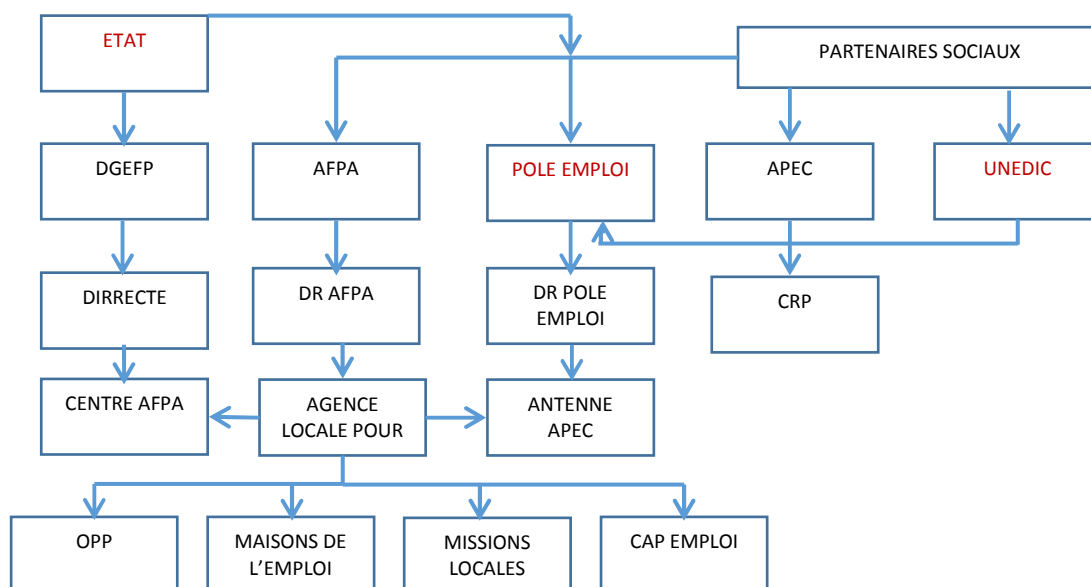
ETAT

PARTENAIRES SOCIAUX

DGEFP

AFPA

POLE EMPLOI

APEC

UNEDIC

DIRRECTE

DR AFPA

DR POLE EMPLOI

CRP

CENTRE AFPA

AGENCE LOCALE POUR

ANTENNE APEC

OPP

MAISONS DE L'EMPLOI

MISSIONS LOCALES

CAP EMPLOI